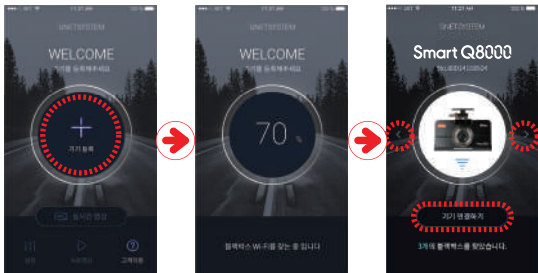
11:37 AM

SINETSYSTEM

WELCOME

기기를 등록해주세요

기기 등록

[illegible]

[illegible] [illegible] 고객지원

11:37 AM

WELCOME

기기를 등록해주세요

70 %

블랙박스 Wi-Fi를 찾는 중 입니다

11:37 AM

SINETSYSTEM

Smart Q8000

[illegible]

기기 연결하기

3개의 블랙박스를 찾았습니다.